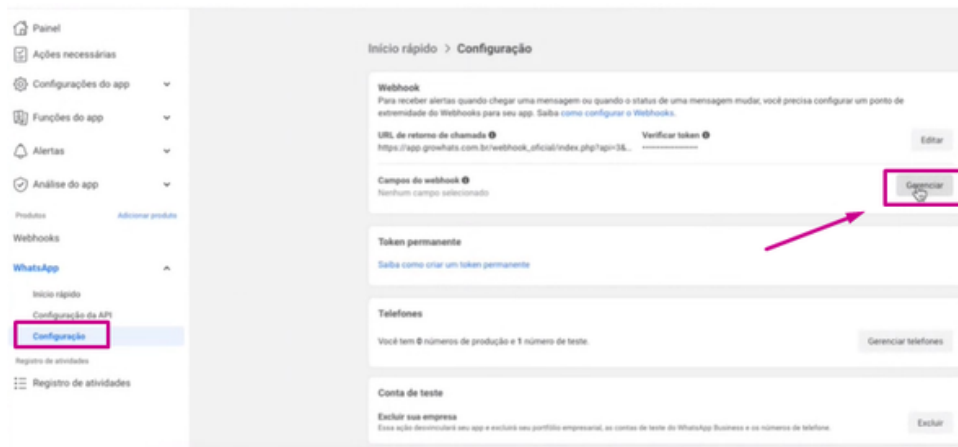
Painel
Ações necessárias
Configurações do app
Funções do app
Alertas
Análise do app
Produtos
Adicionar produto
Webhooks
WhatsApp
Início rápido
Configuração da API
Configuração
Registro de atividades
Registro de atividades

Início rápido > Configuração

Webhook
Para receber alertas quando chegar uma mensagem ou quando o status de uma mensagem mudar, você precisa configurar um ponto de extremidade do Webhooks para seu app. Saiba como configurar o Webhooks.
URL de retorno de chamada
https://app.growhats.com.br/webhook_oficial/index.php?api=3&...
Verificar token
••••••••••••••
Editar
Campos do webhook
Nenhum campo selecionado
Gerenciar

Token permanente
Saiba como criar um token permanente

Telefones
Você tem 0 números de produção e 1 número de teste.
Gerenciar telefones

Conta de teste
Excluir sua empresa
Essa ação desvinculará seu app e excluirá seu portfólio empresarial, as contas de teste do WhatsApp Business e os números de telefone.
Excluir